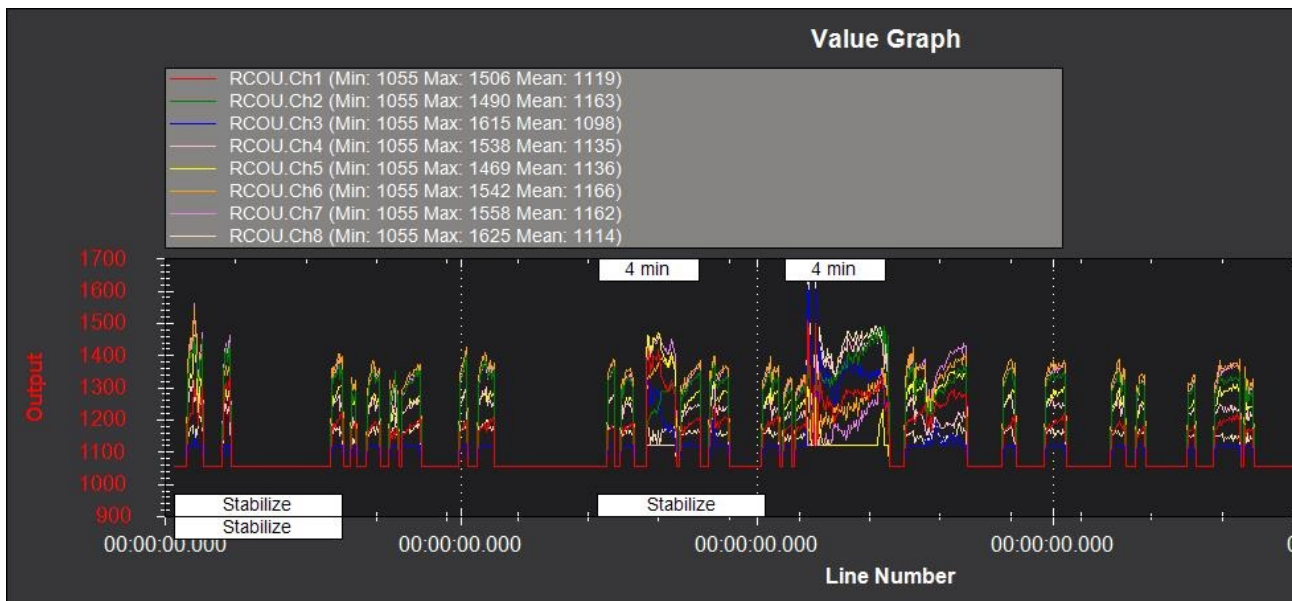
Value Graph

RCOU.Ch1 (Min: 1055 Max: 1506 Mean: 1119)
RCOU.Ch2 (Min: 1055 Max: 1490 Mean: 1163)
RCOU.Ch3 (Min: 1055 Max: 1615 Mean: 1098)
RCOU.Ch4 (Min: 1055 Max: 1538 Mean: 1135)
RCOU.Ch5 (Min: 1055 Max: 1469 Mean: 1136)
RCOU.Ch6 (Min: 1055 Max: 1542 Mean: 1166)
RCOU.Ch7 (Min: 1055 Max: 1558 Mean: 1162)
RCOU.Ch8 (Min: 1055 Max: 1625 Mean: 1114)

1700
1600
1500
1400
1300
1200
1100
1000
900

Output

4 min
4 min

Stabilize
Stabilize
Stabilize

00:00:00.000
00:00:00.000
00:00:00.000
00:00:00.000
0

Line Number